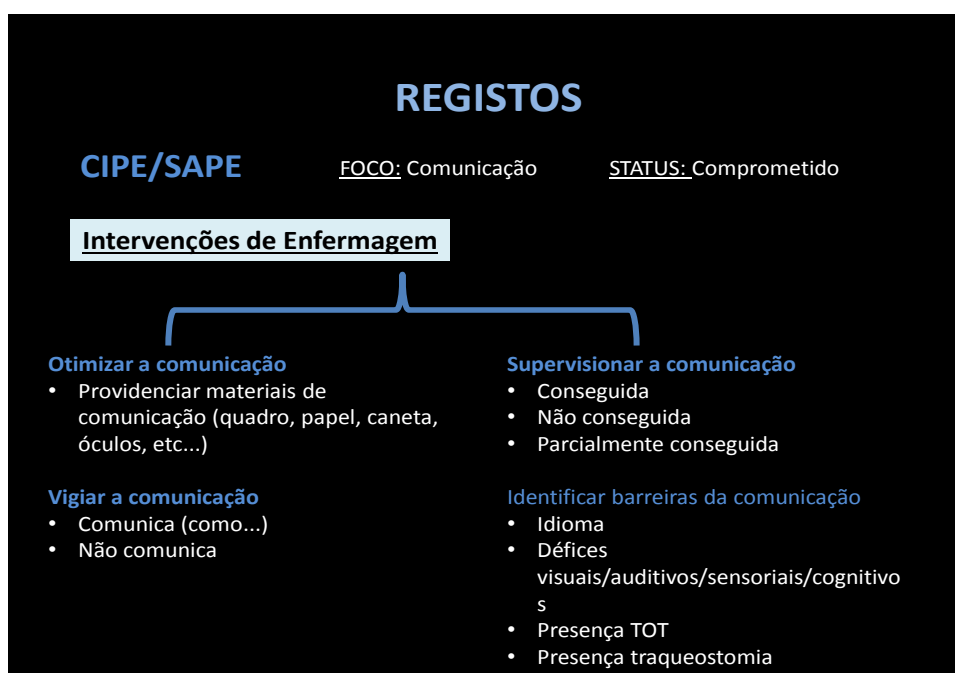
REGISTOS

CIPE/SAPE

FOCO: Comunicação

STATUS: Comprometido

Intervenções de Enfermagem

Otimizar a comunicação
• Providenciar materiais de comunicação (quadro, papel, caneta, óculos, etc...)

Vigiar a comunicação
• Comunica (como...)
• Não comunica

Supervisionar a comunicação
• Conseguida
• Não conseguida
• Parcialmente conseguida

Identificar barreiras da comunicação
• Idioma
• Défices visuais/auditivos/sensoriais/cognitivos
• Presença TOT
• Presença traqueostomia